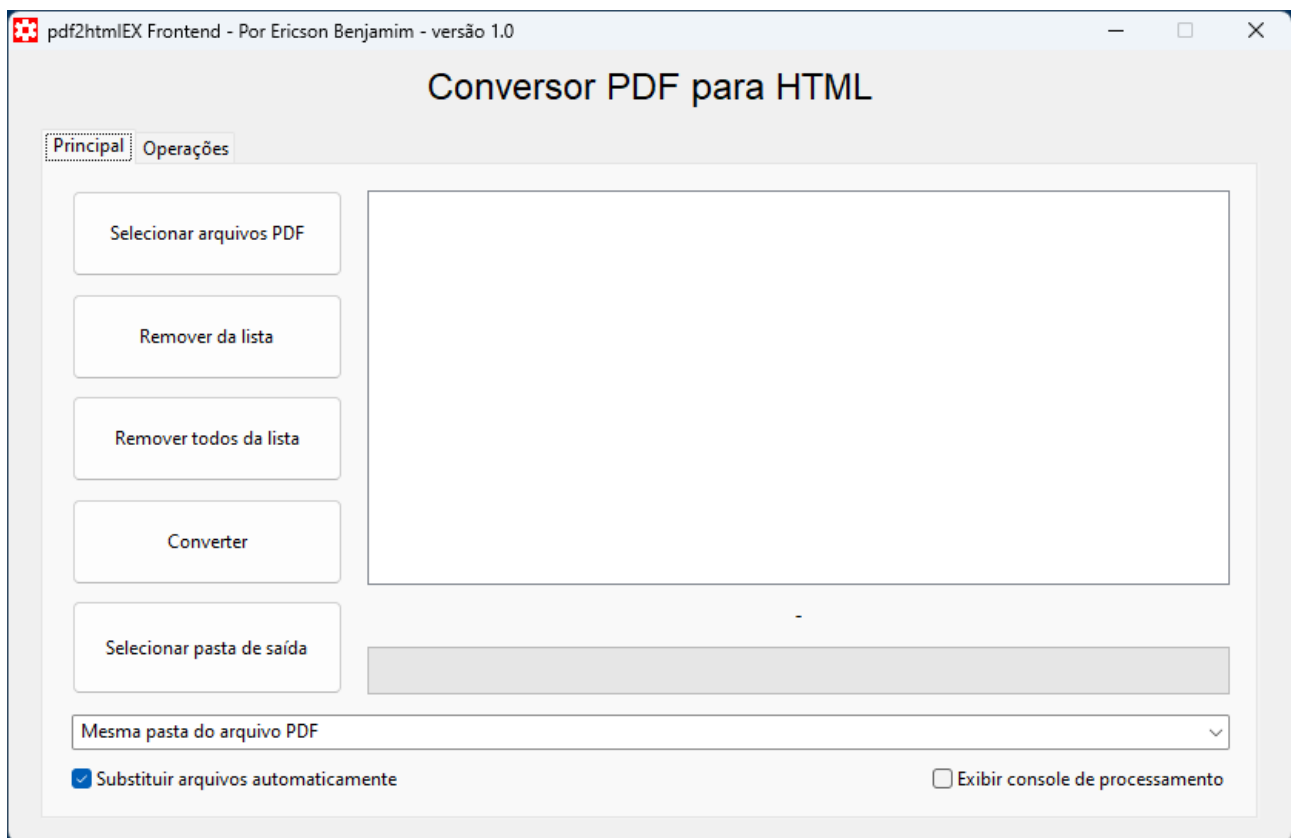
pdf2htmlEX Frontend - Por Ericson Benjamim - versão 1.0

Conversor PDF para HTML

Principal
Operações

Selecionar arquivos PDF

Remover da lista

Remover todos da lista

Converter

Selecionar pasta de saída

-

Mesma pasta do arquivo PDF

Substituir arquivos automaticamente

Exibir console de processamento